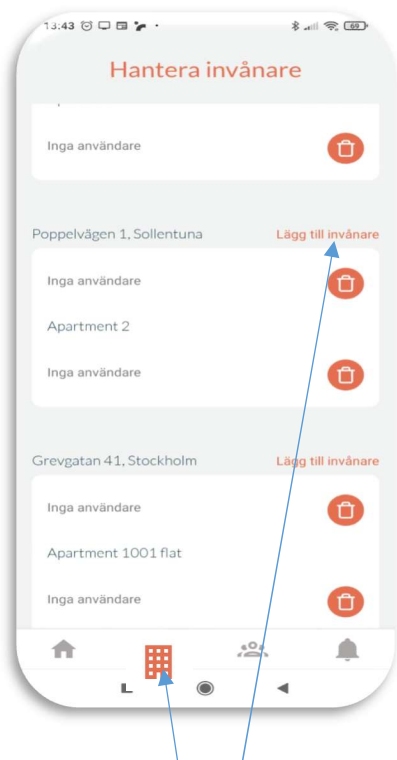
13:43

Hantera invånare

Inga användare

Poppelvägen 1, Sollentuna

Lägg till invånare

Inga användare

Apartment 2

Inga användare

Grevgatan 41, Stockholm

Lägg till invånare

Inga användare

Apartment 1001 flat

Inga användare